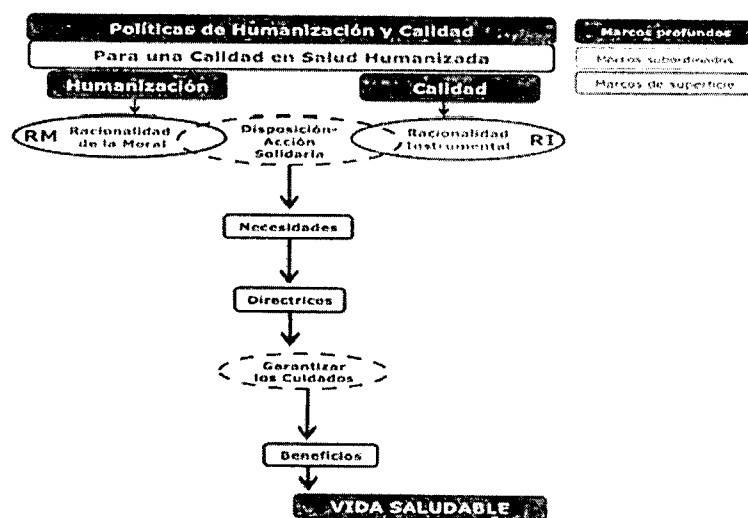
Políticas de Humanización y Calidad

Para una Calidad en Salud Humanizada

Humanización

Calidad

RM Racionalidad de la Moral

Disposición-Acción Solidaria

Racionalidad Instrumental RI

Necesidades

Directrices

Garantizar los Cuidados

Beneficios

VIDA SALUDABLE

Marcos profundos

Marcos subordinados

Marcos de superficie